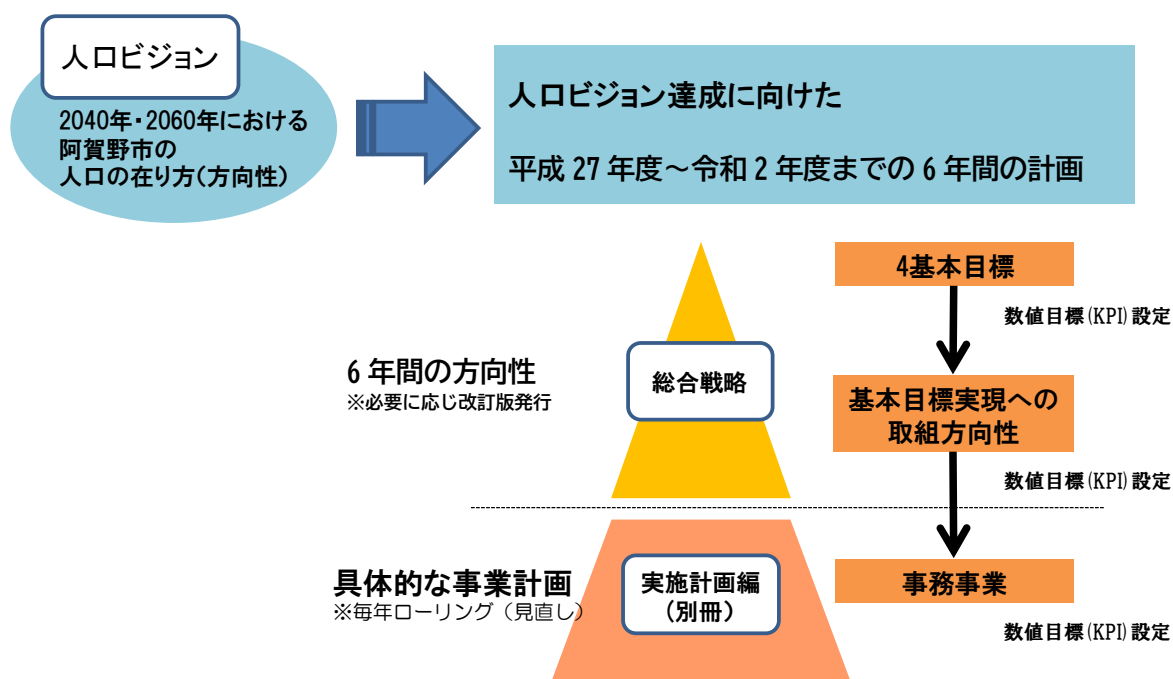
人口ビジョン

2040年・2060年における
阿賀野市の
人口の在り方(方向性)

人口ビジョン達成に向けた

平成 27 年度～令和 2 年度までの 6 年間の計画

4基本目標

数値目標(KPI)設定

6 年間の方向性
※必要に応じ改訂版発行

総合戦略

基本目標実現への
取組方向性

数値目標(KPI)設定

具体的な事業計画
※毎年ローリング（見直し）

実施計画編
（別冊）

事務事業

数値目標(KPI)設定